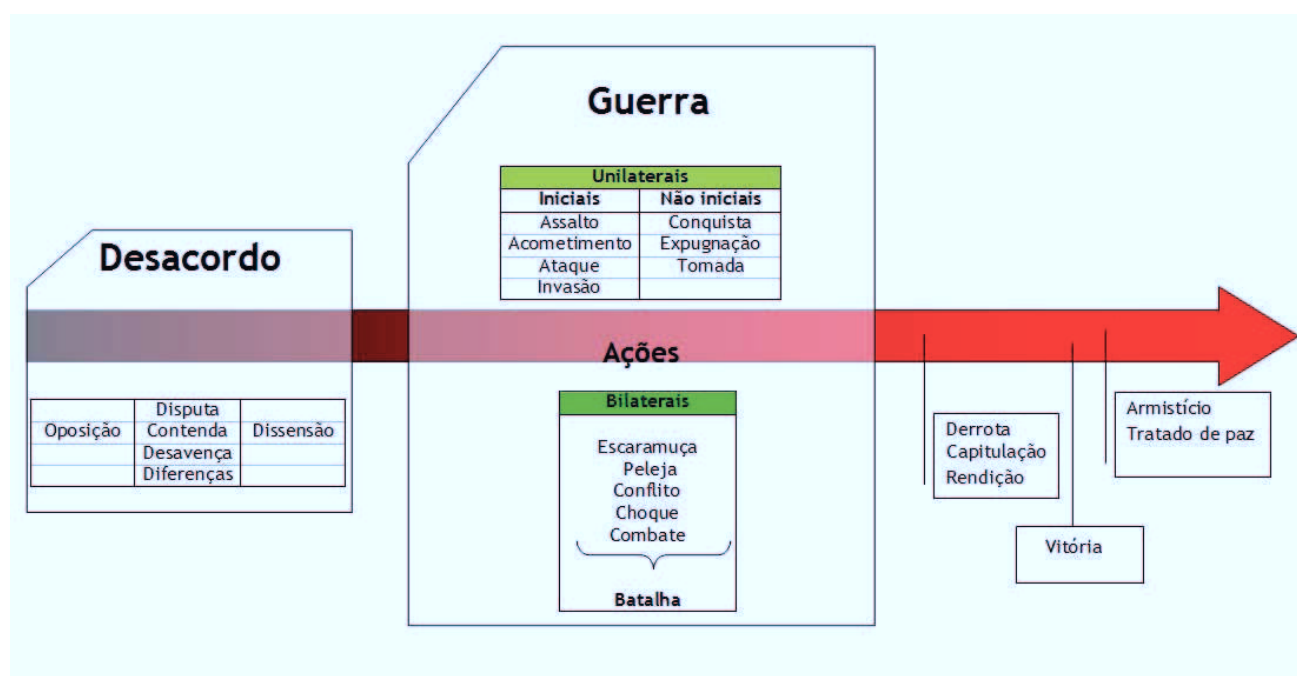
Guerra

| Unilaterais | |
|---|---|
| Iniciais | Não iniciais |
| Assalto | Conquista |
| Acometimento | Expugnação |
| Ataque | Tomada |
| Invasão | |

Desacordo

| | Disputa | |
|---|---|---|
| Oposição | Contenda | Dissensão |
| | Desavença | |
| | Diferenças | |

Ações

Bilaterais

Escaramuça
Peleja
Conflito
Choque
Combate

Batalha

Derrota
Capitulação
Rendição

Vitória

Armistício
Tratado de paz